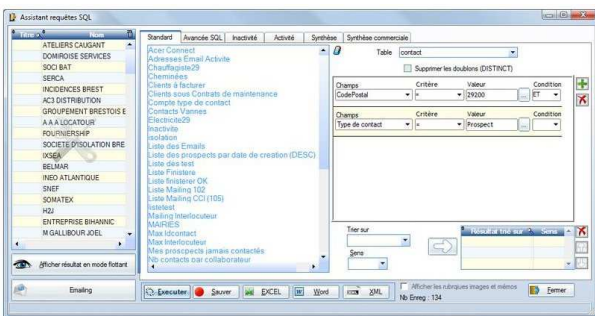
Assistant requêtes SQL

| Tiers | Nom |
|---|---|
| | ATELIERS CAUGANT |
| | DOMIROISE SERVICES |
| | SOCI BAT |
| | SERCA |
| | INCIDENCES BREST |
| | AC3 DISTRIBUTION |
| | GROUPEMENT BRESTOIS E |
| | A A A LOCATOUR |
| | FOURNIERSHIP |
| | SOCIETE D'ISOLATION BRE |
| | IXSEA |
| | BELMAR |
| | INEO ATLANTIQUE |
| | SNEF |
| | SOMATEX |
| | H2J |
| | ENTREPRISE BIHANNIC |
| | M GALLIBOUR JOEL |

Afficher résultat en mode flottant

Emailing

Standard | Avancée SQL | Inactivité | Activité | Synthèse | Synthèse commerciale

Acer Connect
Adresses Email Activite
Chauffagiste29
Cheminées
Clients à facturer
Clients sous Contrats de maintenance
Compte type de contact
Contacts Vannes
Electricite29
Inactivite
isolation
Liste des Emails
Liste des prospects par date de creation (DESC)
Liste des test
Liste Finistere
Liste finisterer OK
Liste Mailing 102
Liste Mailing CCI (105)
listetest
Mailing Interlocuteur
MAIRIES
Max Idcontact
Max Interlocuteur
Mes prospects jamais contactés
Nb contacts par collaborateur

Table contact

Supprimer les doublons (DISTINCT)

| Champs | Critère | Valeur | Condition |
|---|---|---|---|
| CodePostal | = | 29200 | ET |

| Champs | Critère | Valeur | Condition |
|---|---|---|---|
| Type de contact | = | Prospect | |

Trier sur

Sens

| Résultat trié sur | Sens |
|---|---|

Executer | Sauver | EXCEL | Word | XML

Afficher les rubriques images et mémos

Nb Enreg : 134

Fermer